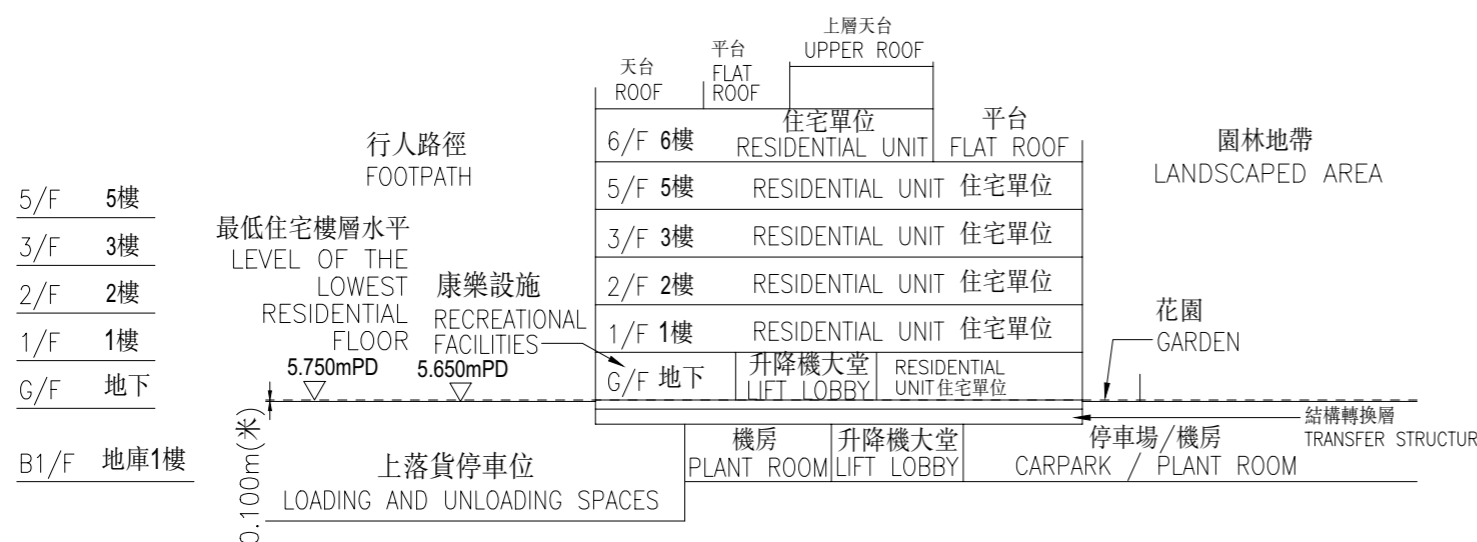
上層天台
UPPER ROOF

平台
FLAT
ROOF

天台
ROOF

6/F 6樓 住宅單位 RESIDENTIAL UNIT 平台 FLAT ROOF

5/F 5樓 RESIDENTIAL UNIT 住宅單位

3/F 3樓 RESIDENTIAL UNIT 住宅單位

2/F 2樓 RESIDENTIAL UNIT 住宅單位

1/F 1樓 RESIDENTIAL UNIT 住宅單位

G/F 地下 升降機大堂 LIFT LOBBY RESIDENTIAL UNIT 住宅單位

行人路徑
FOOTPATH

園林地帶
LANDSCAPED AREA

| | |
|---|---|
| 5/F | 5樓 |
| 3/F | 3樓 |
| 2/F | 2樓 |
| 1/F | 1樓 |
| G/F | 地下 |
| B1/F | 地庫1樓 |

最低住宅樓層水平
LEVEL OF THE LOWEST RESIDENTIAL FLOOR
5.750mPD

康樂設施
RECREATIONAL FACILITIES
5.650mPD

花園
GARDEN

結構轉換層
TRANSFER STRUCTUR

0.100m(米)

上落貨停車位
LOADING AND UNLOADING SPACES

機房
PLANT ROOM

升降機大堂
LIFT LOBBY

停車場/機房
CARPARK / PLANT ROOM